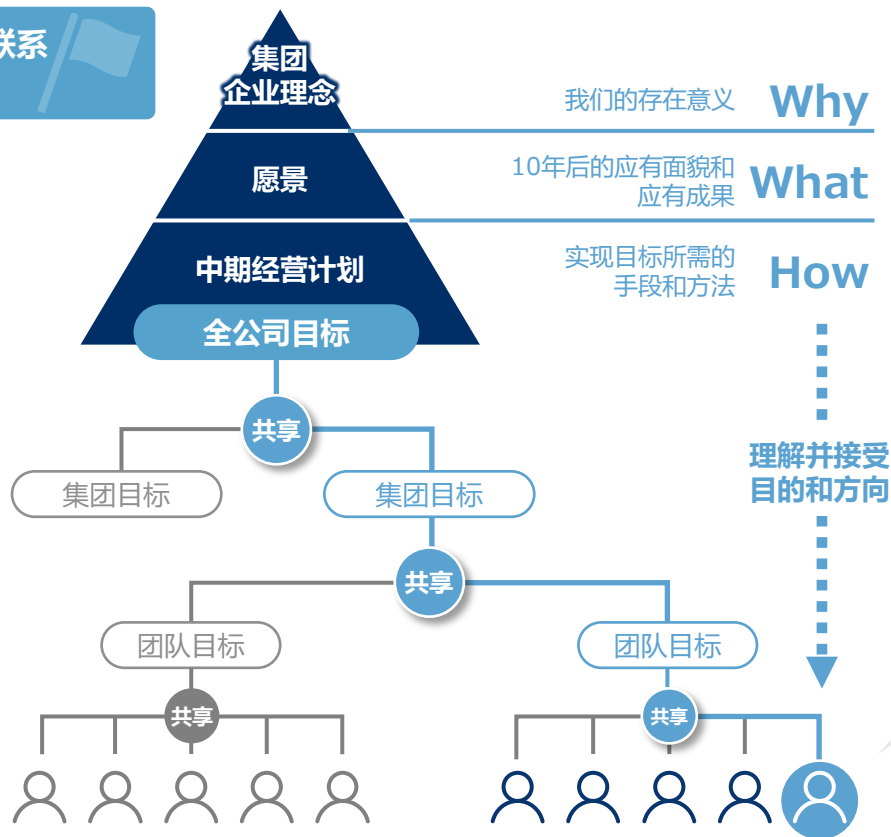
联系

集团
企业理念

我们的存在意义 Why

愿景

10年后的应有面貌和
应有成果 What

中期经营计划

实现目标所需的
手段和方法 How

全公司目标

共享

集团目标

集团目标

理解并接受
目的和方向

共享

团队目标

团队目标

共享

共享